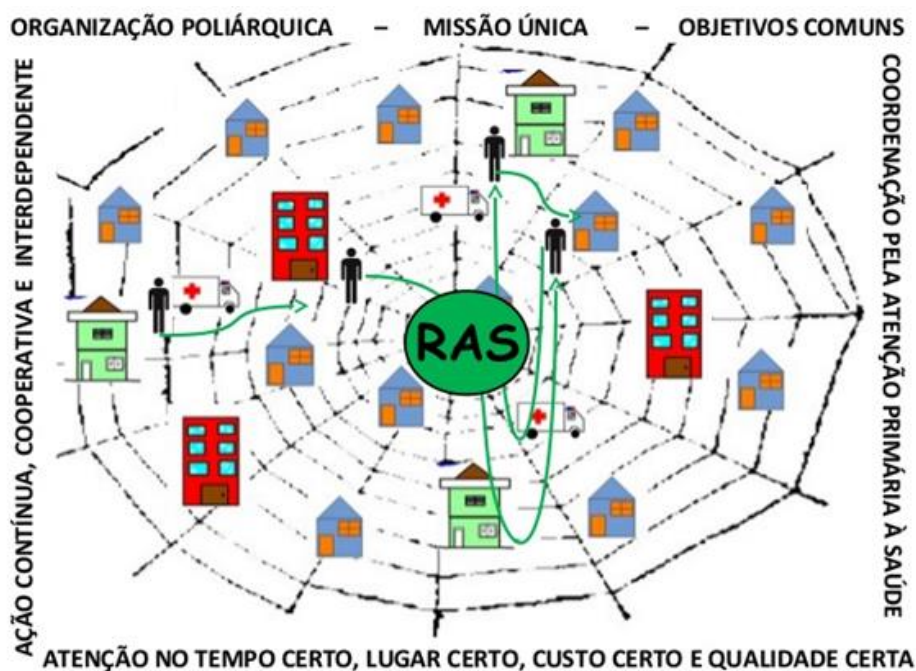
ORGANIZAÇÃO POLIÁRQUICA – MISSÃO ÚNICA – OBJETIVOS COMUNS

COORDENAÇÃO PELA ATENÇÃO PRIMÁRIA À SAÚDE

RAS

AÇÃO CONTÍNUA, COOPERATIVA E INTERDEPENDENTE

ATENÇÃO NO TEMPO CERTO, LUGAR CERTO, CUSTO CERTO E QUALIDADE CERTA